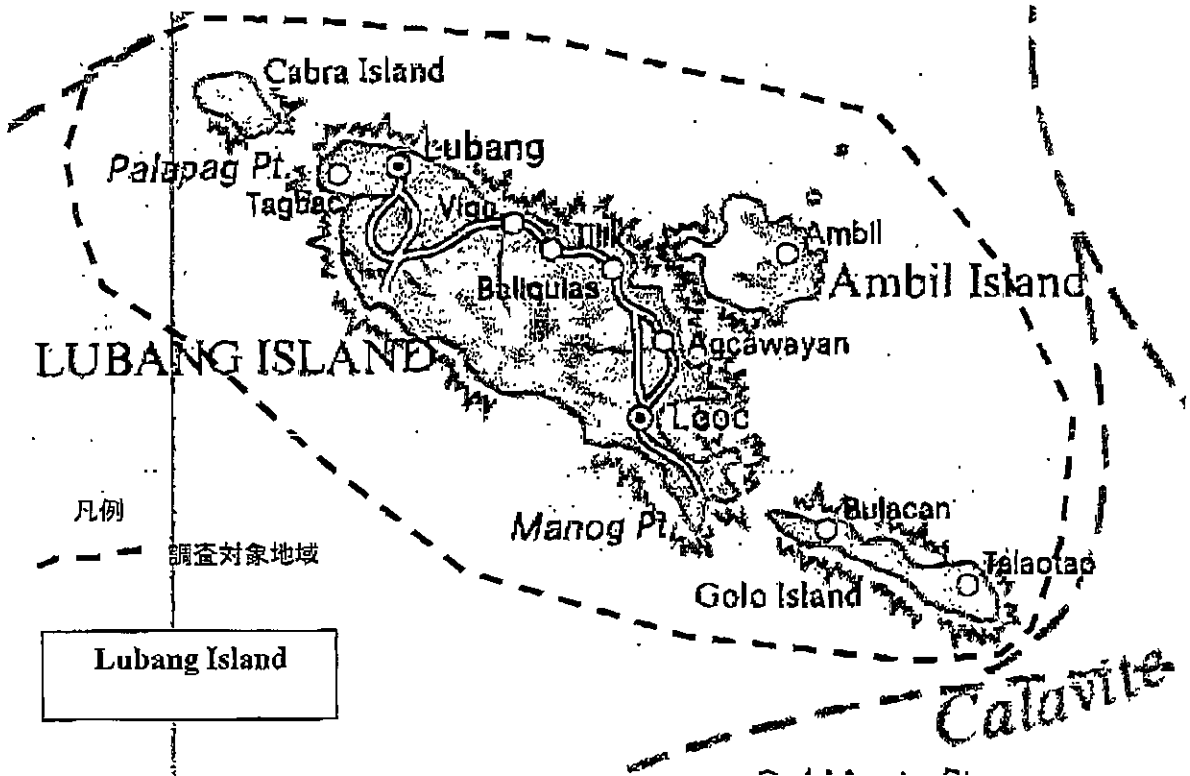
Cabra Island

Lubang

Palapag Pt.

Tagbac

Vigo

Tilik

Ambil

Ambil Island

Balliquias

Agcawayan

LUBANG ISLAND

Looc

凡例

調査対象地域

Manog Pt.

Bulacan

Talaotao

Golo Island

Lubang Island

Calavite

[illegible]